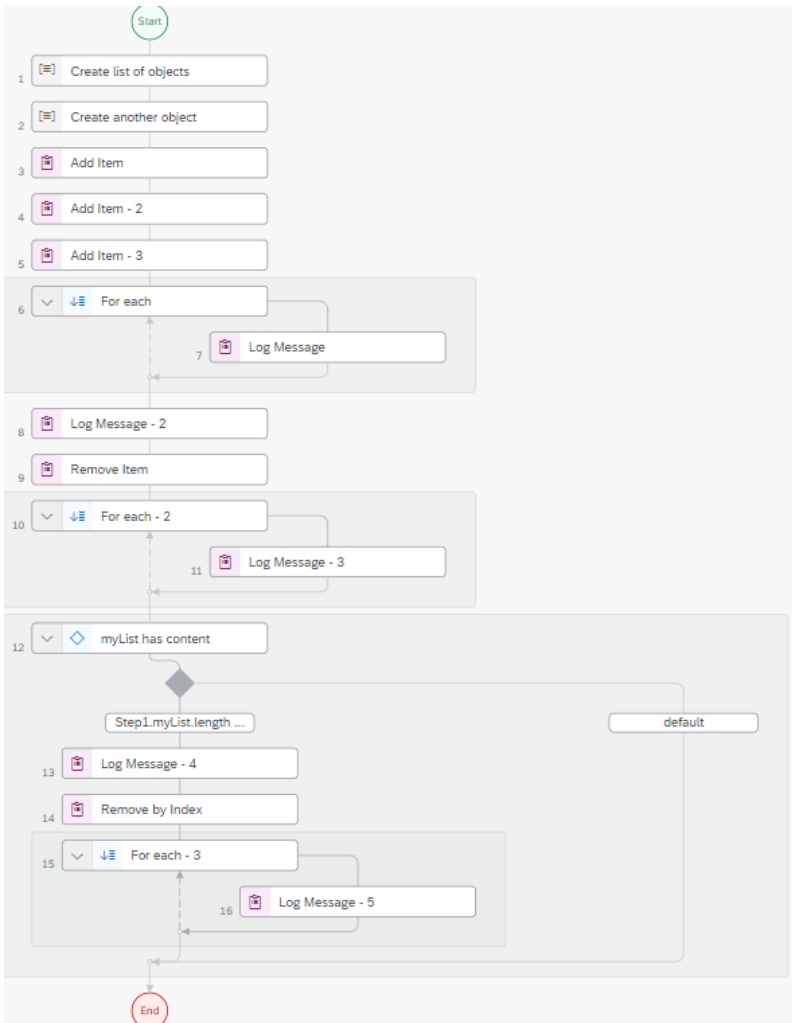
Start

1 Create list of objects

2 Create another object

3 Add Item

4 Add Item - 2

5 Add Item - 3

6 For each

7 Log Message

8 Log Message - 2

9 Remove Item

10 For each - 2

11 Log Message - 3

12 myList has content

Step1.myList.length ...

default

13 Log Message - 4

14 Remove by Index

15 For each - 3

16 Log Message - 5

End